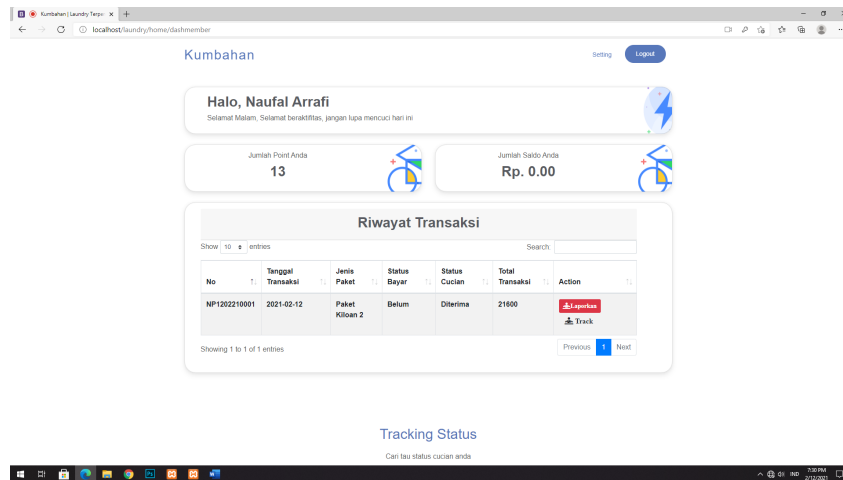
Kumbahan | Laundry Terpe ×

localhost/laundry/home/dashmember

Kumbahan

Setting

Logout

Halo, Naufal Arrafi

Selamat Malam, Selamat beraktifitas, jangan lupa mencuci hari ini

Jumlah Point Anda

13

Jumlah Saldo Anda

Rp. 0.00

Riwayat Transaksi

Show 10 entries

Search:

| No | Tanggal Transaksi | Jenis Paket | Status Bayar | Status Cucian | Total Transaksi | Action |
|---|---|---|---|---|---|---|
| NP1202210001 | 2021-02-12 | Paket Kiloan 2 | Belum | Diterima | 21600 | Laporkan Track |

Showing 1 to 1 of 1 entries

Previous 1 Next

Tracking Status

Cari tau status cucian anda

IND 7:30 PM 2/12/2021